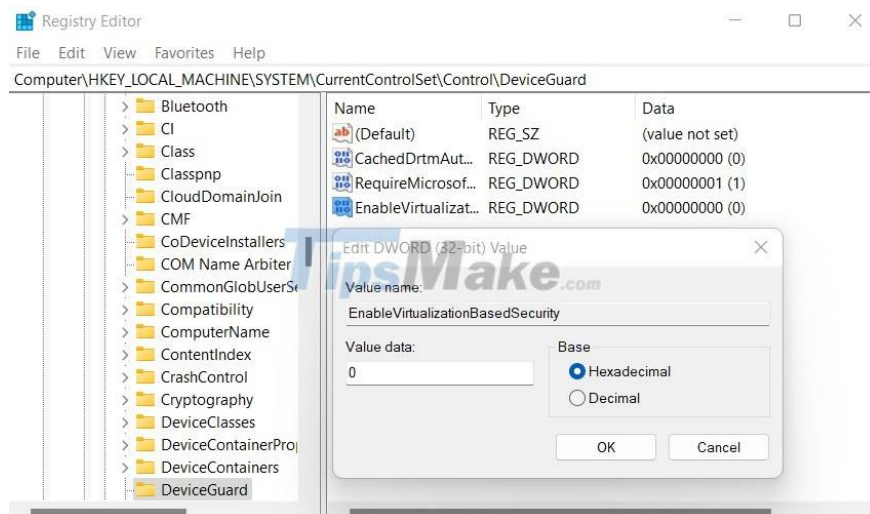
Registry Editor

File Edit View Favorites Help

Computer\HKEY_LOCAL_MACHINE\SYSTEM\CurrentControlSet\Control\DeviceGuard

Bluetooth
CI
Class
Classpnp
CloudDomainJoin
CMF
CoDeviceInstallers
COM Name Arbiter
CommonGlobUserSe
Compatibility
ComputerName
ContentIndex
CrashControl
Cryptography
DeviceClasses
DeviceContainerPro
DeviceContainers
DeviceGuard

| Name | Type | Data |
|---|---|---|
| (Default) | REG_SZ | (value not set) |
| CachedDrtmAut... | REG_DWORD | 0x00000000 (0) |
| RequireMicrosof... | REG_DWORD | 0x00000001 (1) |
| EnableVirtualizat... | REG_DWORD | 0x00000000 (0) |

Edit DWORD (32-bit) Value

TipsMake.com

Value name:
EnableVirtualizationBasedSecurity

Value data:
0

Base
Hexadecimal
Decimal

OK
Cancel